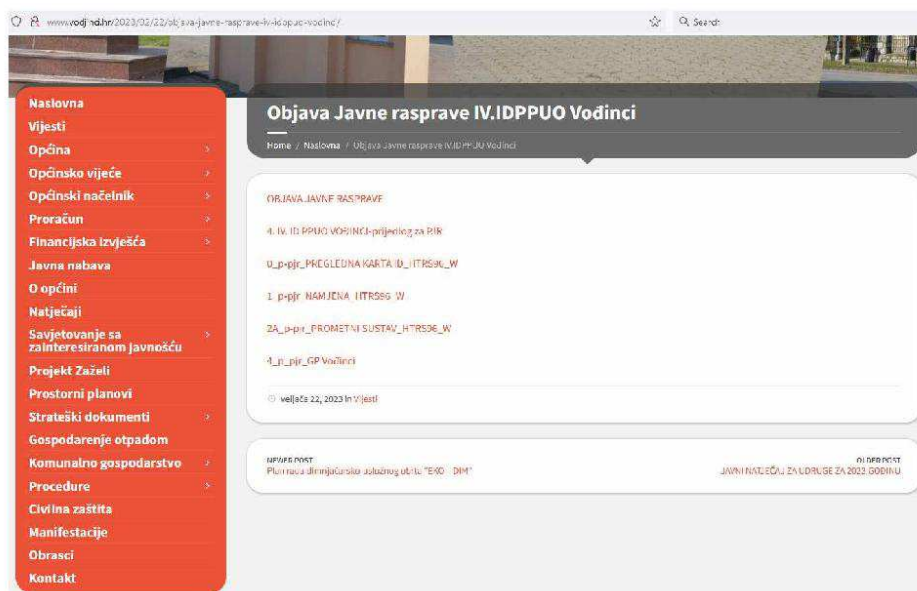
www.vodjinci.hr/2023/02/22/objava-javne-rasprave-iv-idppuo-vodinci/

Search

Naslovna
Vijesti
Općina
Općinsko vijeće
Općinski načelnik
Proračun
Financijska izvješća
Javna nabava
O općini
Natječaji
Savjetovanje sa zainteresiranom javnošću
Projekt Zaželi
Prostorni planovi
Strateški dokumenti
Gospodarenje otpadom
Komunalno gospodarstvo
Procedure
Civilna zaštita
Manifestacije
Obrasci
Kontakt

Objava Javne rasprave IV.IDPPUO Vodinci

Home / Naslovna / Objava Javne rasprave IV.IDPPUO Vodinci

OBJAVA JAVNE RASPRAVE

4. IV. ID PPUO VODINCI-prijedlog za PJR

0_p-pjr_PREGLEDNA KARTA ID_HTRS96_W

1_p-pjr_NAMJENA_HTRS96_W

2A_p-pjr_PROMETNI SUSTAV_HTRS96_W

4_p_pjr_GP Vodinci

veljača 22, 2023 in Vijesti

NEWER POST
Plan rada dimnjačarsko uslužnog obrta "EKO - DIM"

OLDER POST
JAVNI NATJEČAJ ZA UDRUGE ZA 2023 GODINU